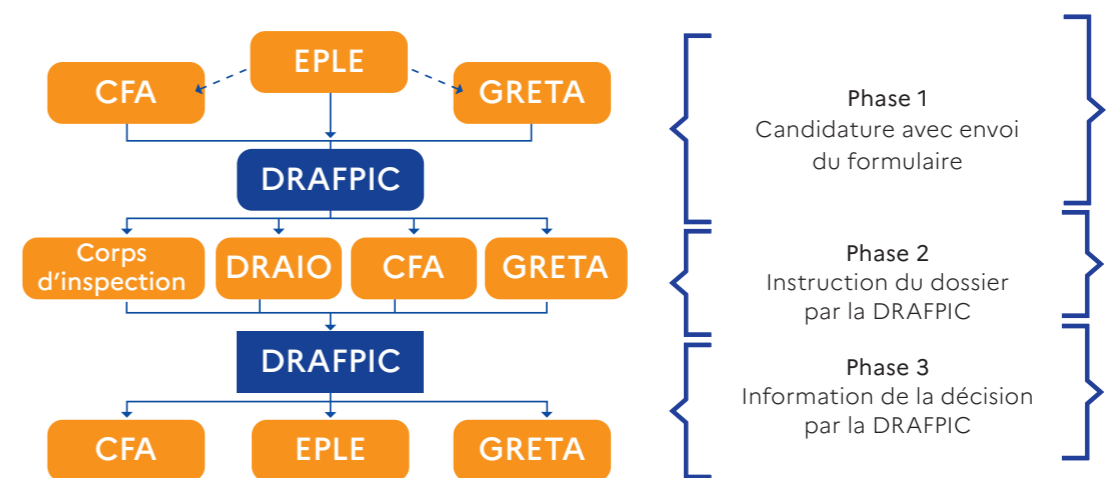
EPLE
CFA
GRETA
DRAFPIC
Corps d'inspection
DRAIO
CFA
GRETA
DRAFPIC
CFA
EPLE
GRETA

Phase 1
Candidature avec envoi du formulaire

Phase 2
Instruction du dossier par la DRAFPIC

Phase 3
Information de la décision par la DRAFPIC